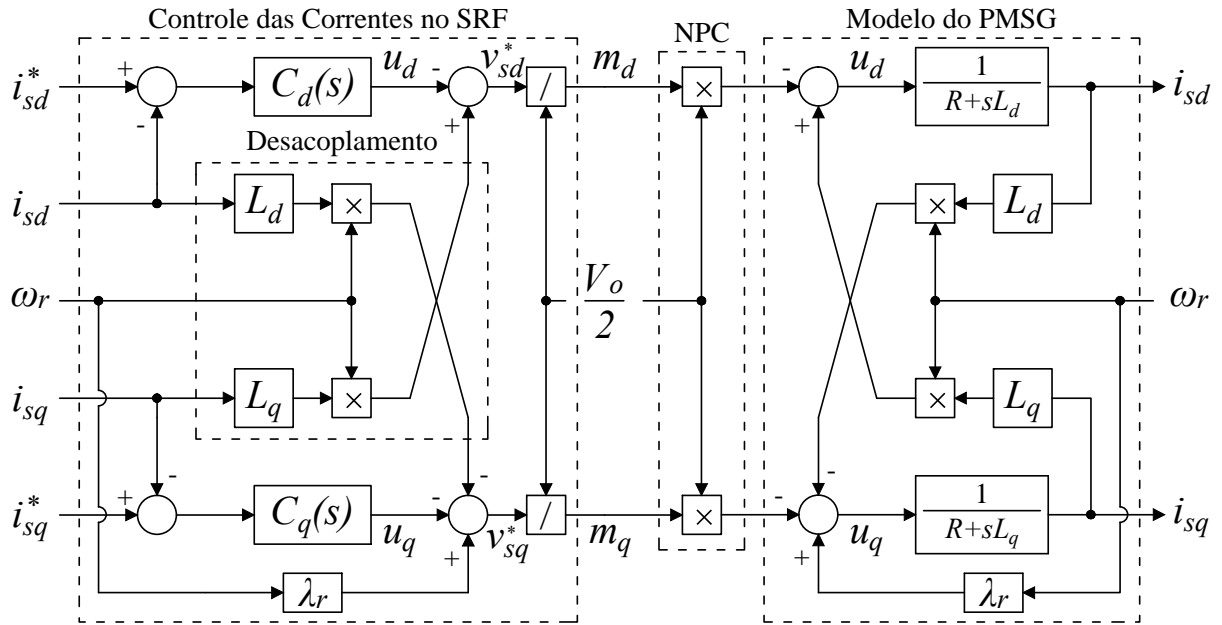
Controle das Correntes no SRF

NPC

Modelo do PMSG

$i_{sd}^*$ + - $C_d(s)$ $u_d$ - $v_{sd}^*$ + / $m_d$ × - $u_d$ $\frac{1}{R+sL_d}$ $i_{sd}$ +

Desacoplamento

$i_{sd}$ $L_d$ × × $L_d$

$\omega_r$ $\frac{V_o}{2}$ $\omega_r$

$i_{sq}$ $L_q$ × × $L_q$

$i_{sq}^*$ + - $C_q(s)$ $u_q$ - - $v_{sq}^*$ + / $m_q$ × - - $u_q$ $\frac{1}{R+sL_q}$ $i_{sq}$ +

$\lambda_r$ $\lambda_r$